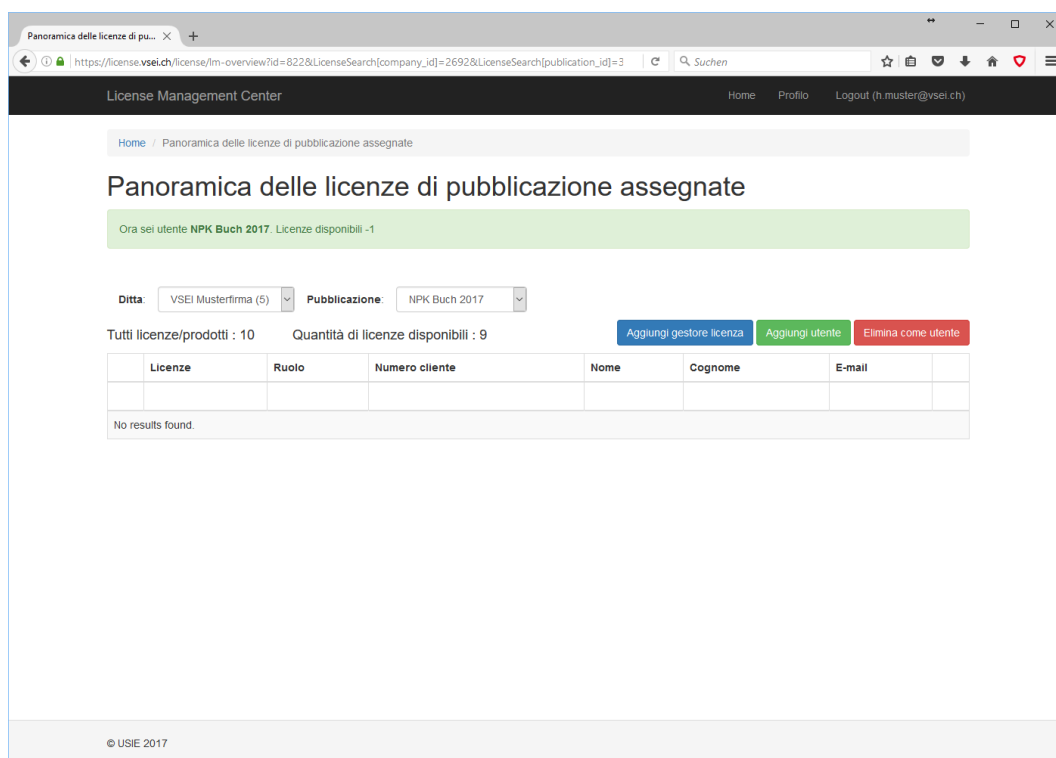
Panoramica delle licenze di pu... ×

https://license.vsei.ch/license/lm-overview?id=822&LicenseSearch[company_id]=2692&LicenseSearch[publication_id]=3

Suchen

License Management Center

Home Profilo Logout (h.muster@vsei.ch)

Home / Panoramica delle licenze di pubblicazione assegnate

Panoramica delle licenze di pubblicazione assegnate

Ora sei utente NPK Buch 2017. Licenze disponibili -1

Ditta: VSEI Musterfirma (5) Pubblicazione: NPK Buch 2017

Tutti licenze/prodotti : 10 Quantità di licenze disponibili : 9

Aggiungi gestore licenza Aggiungi utente Elimina come utente

| | Licenze | Ruolo | Numero cliente | Nome | Cognome | E-mail | |
|---|---|---|---|---|---|---|---|
| | | | | | | | |
| No results found. | | | | | | | |

© USIE 2017